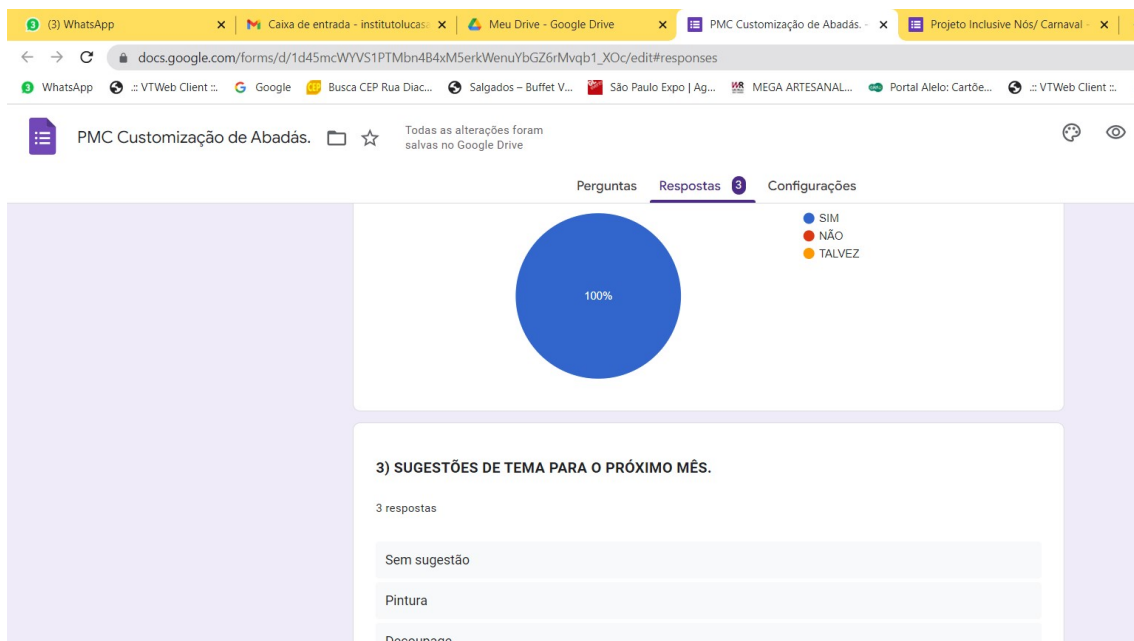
(3) WhatsApp
Caixa de entrada - institutolucas
Meu Drive - Google Drive
PMC Customização de Abadás. -
Projeto Inclusive Nós/ Carnaval

docs.google.com/forms/d/1d45mcWYVS1PTMbn4B4xM5erkWenuYbGZ6rMvqb1_XOc/edit#responses

WhatsApp .:: VTWeb Client ::. Google Busca CEP Rua Diac... Salgados – Buffet V... São Paulo Expo | Ag... MEGA ARTESANAL... Portal Alelo: Cartõe... .:: VTWeb Client ::.

PMC Customização de Abadás.
Todas as alterações foram salvas no Google Drive

Perguntas Respostas 3 Configurações

SIM
NÃO
TALVEZ

100%

3) SUGESTÕES DE TEMA PARA O PRÓXIMO MÊS.

3 respostas

Sem sugestão

Pintura

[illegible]